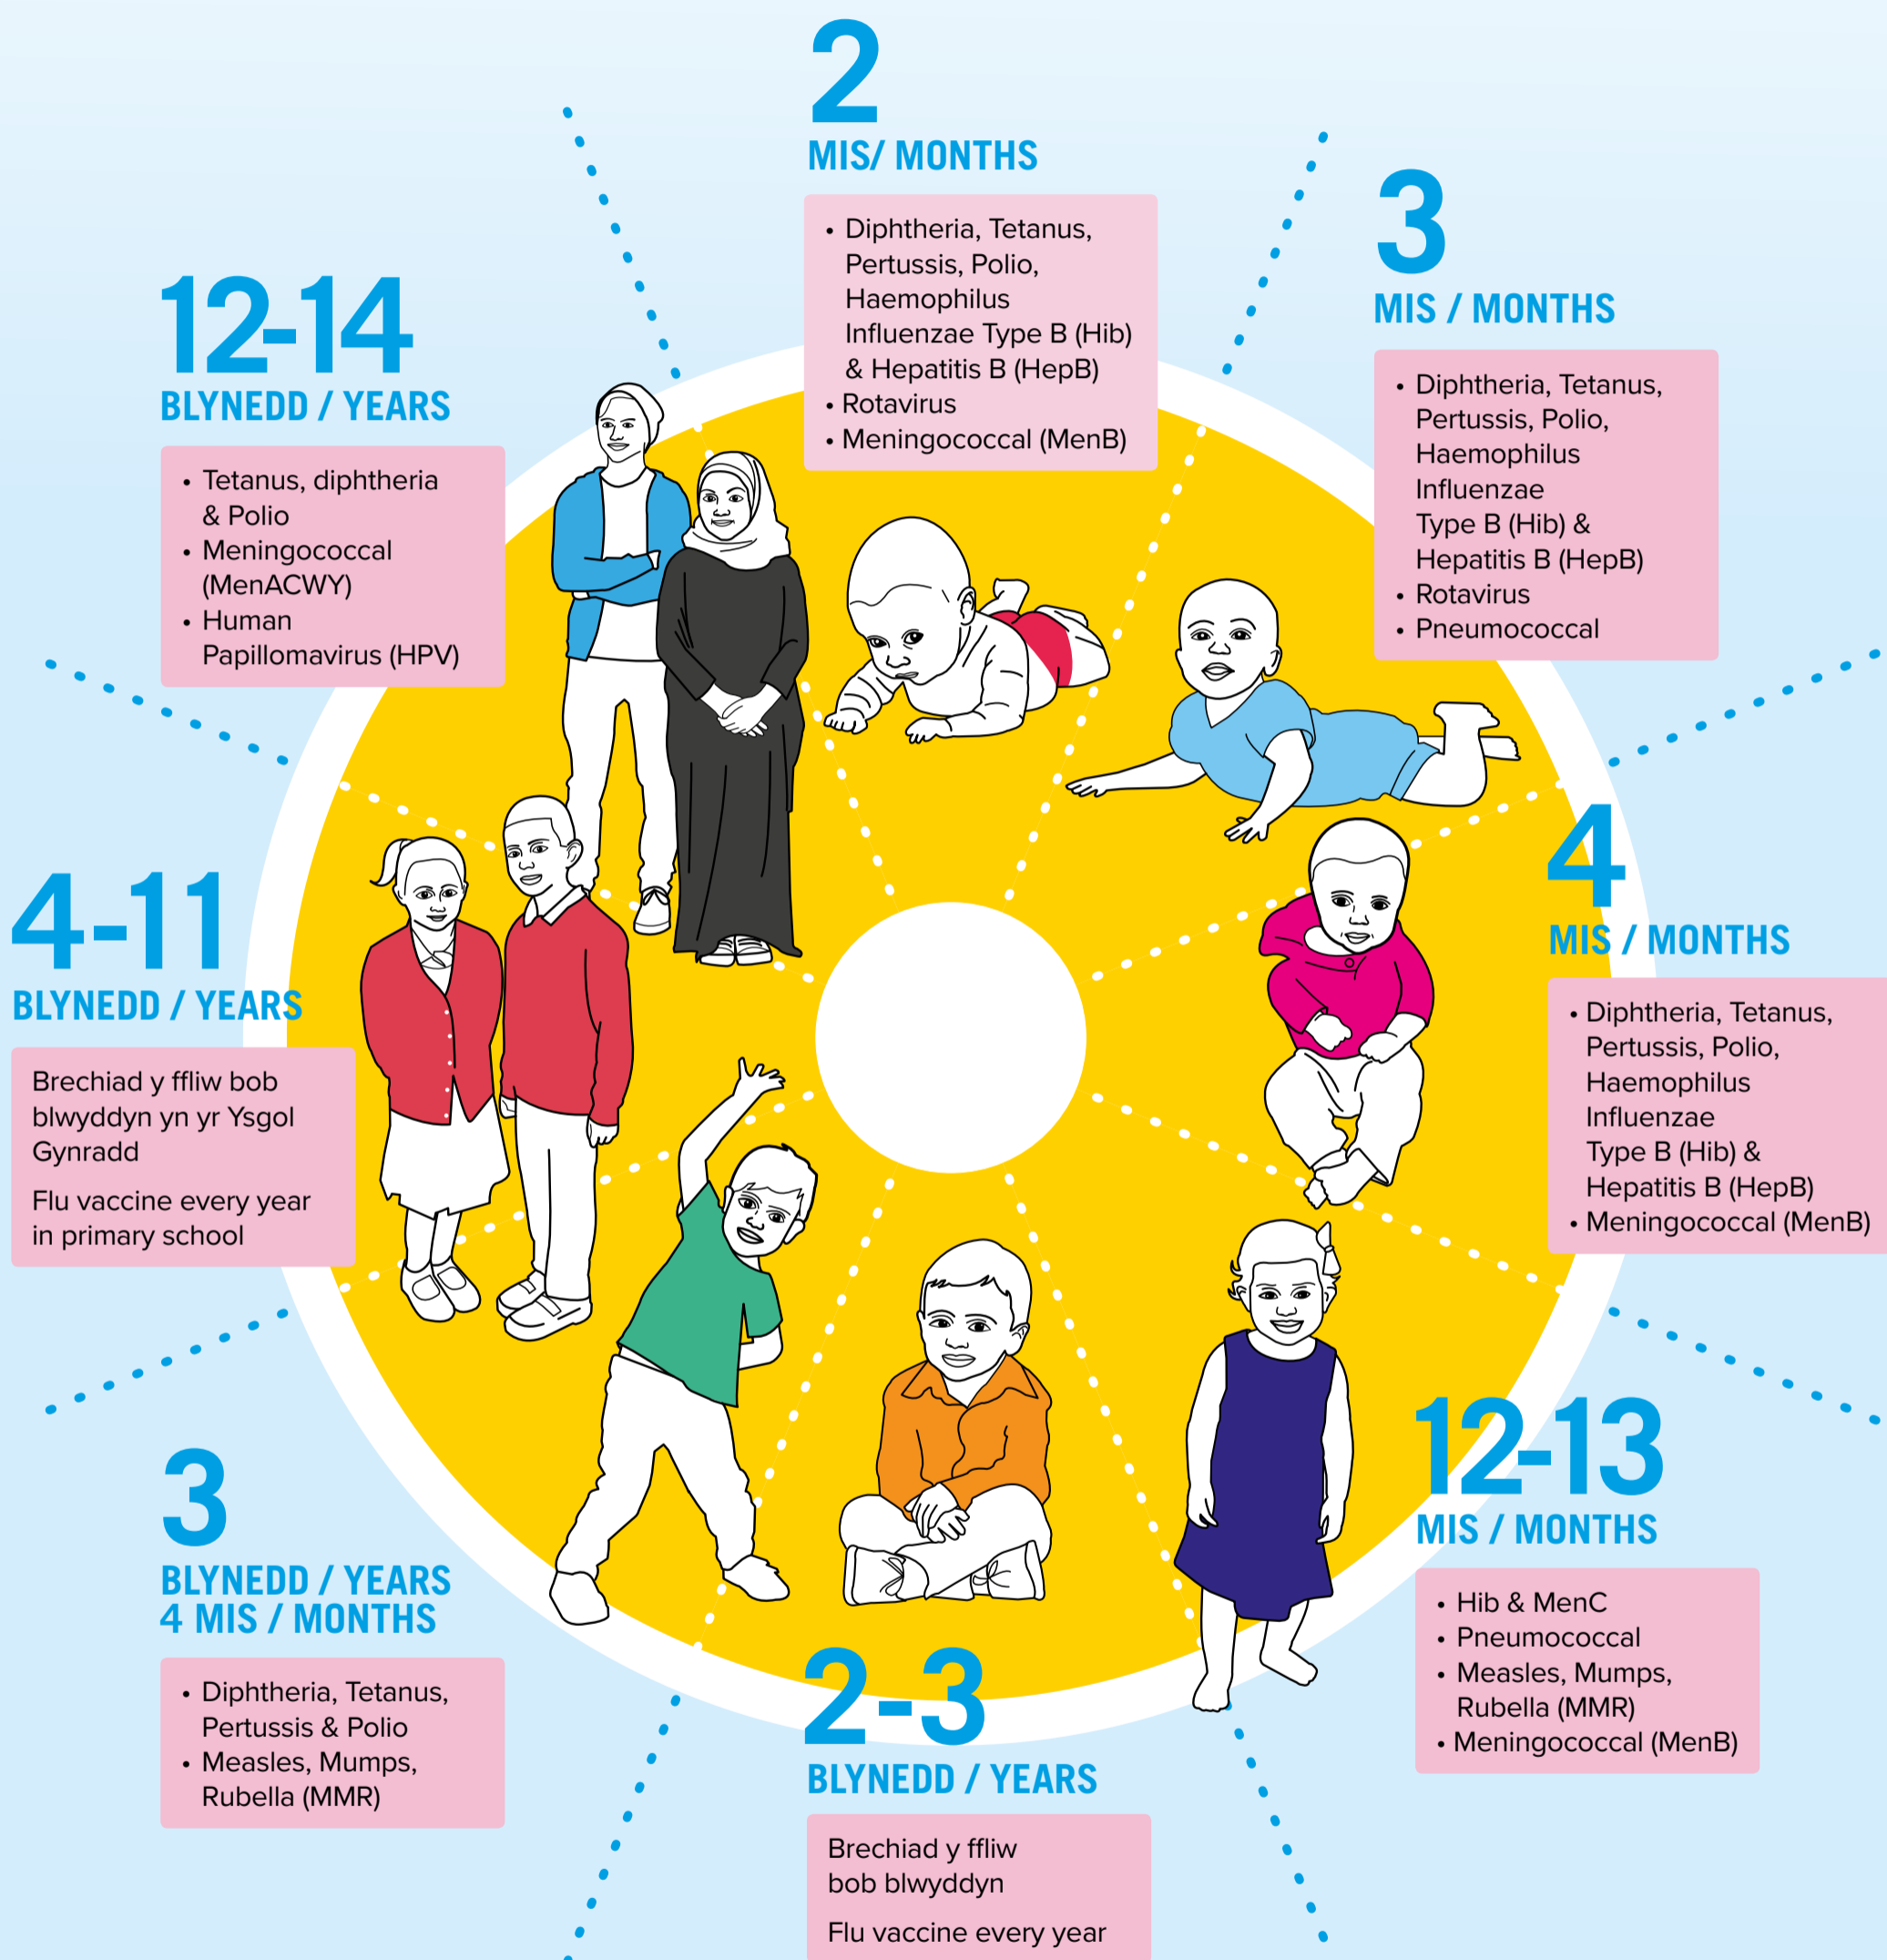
2
MIS/ MONTHS

- Diphtheria, Tetanus, Pertussis, Polio, Haemophilus Influenzae Type B (Hib) & Hepatitis B (HepB)
- Rotavirus
- Meningococcal (MenB)

3
MIS / MONTHS

- Diphtheria, Tetanus, Pertussis, Polio, Haemophilus Influenzae Type B (Hib) & Hepatitis B (HepB)
- Rotavirus
- Pneumococcal

4
MIS / MONTHS

- Diphtheria, Tetanus, Pertussis, Polio, Haemophilus Influenzae Type B (Hib) & Hepatitis B (HepB)
- Meningococcal (MenB)

12-13
MIS / MONTHS

- Hib & MenC
- Pneumococcal
- Measles, Mumps, Rubella (MMR)
- Meningococcal (MenB)

2-3
BLYNEDD / YEARS

Brechiad y ffliw bob blwyddyn

Flu vaccine every year

3
BLYNEDD / YEARS
4 MIS / MONTHS

- Diphtheria, Tetanus, Pertussis & Polio
- Measles, Mumps, Rubella (MMR)

4-11
BLYNEDD / YEARS

Brechiad y ffliw bob blwyddyn yn yr Ysgol Gynradd

Flu vaccine every year in primary school

12-14
BLYNEDD / YEARS

- Tetanus, diphtheria & Polio
- Meningococcal (MenACWY)
- Human Papillomavirus (HPV)